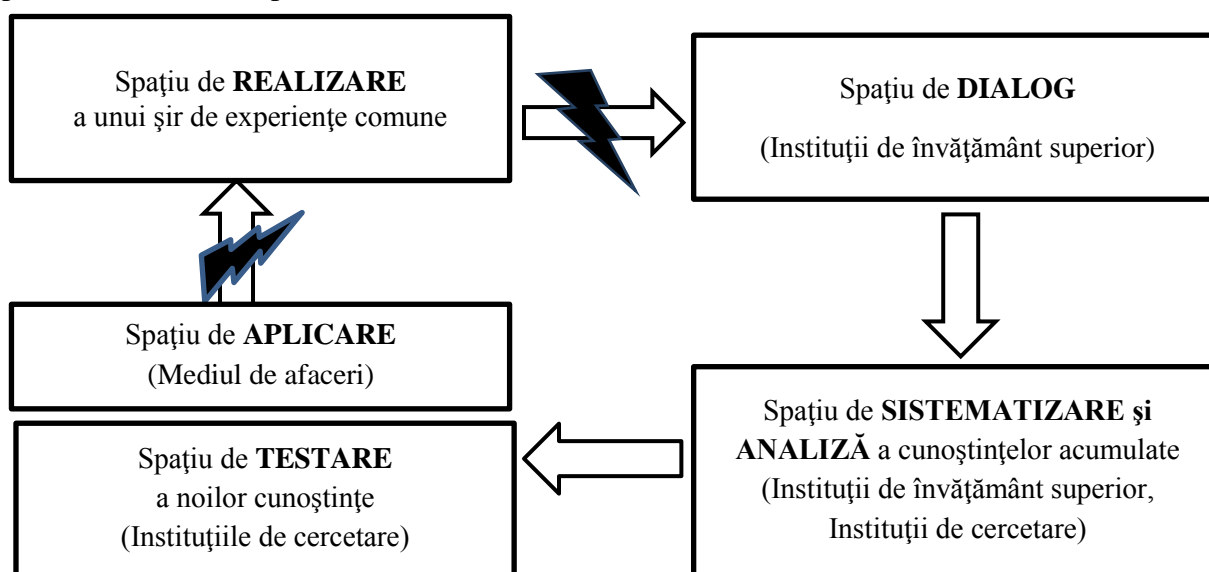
Spaţiu de **REALIZARE** a unui şir de experienţe comune

Spaţiu de **DIALOG**
(Instituţii de învăţământ superior)

Spaţiu de **SISTEMATIZARE şi ANALIZĂ** a cunoştinţelor acumulate (Instituţii de învăţământ superior, Instituţii de cercetare)

Spaţiu de **TESTARE** a noilor cunoştinţe (Instituţiile de cercetare)

Spaţiu de **APLICARE**
(Mediul de afaceri)